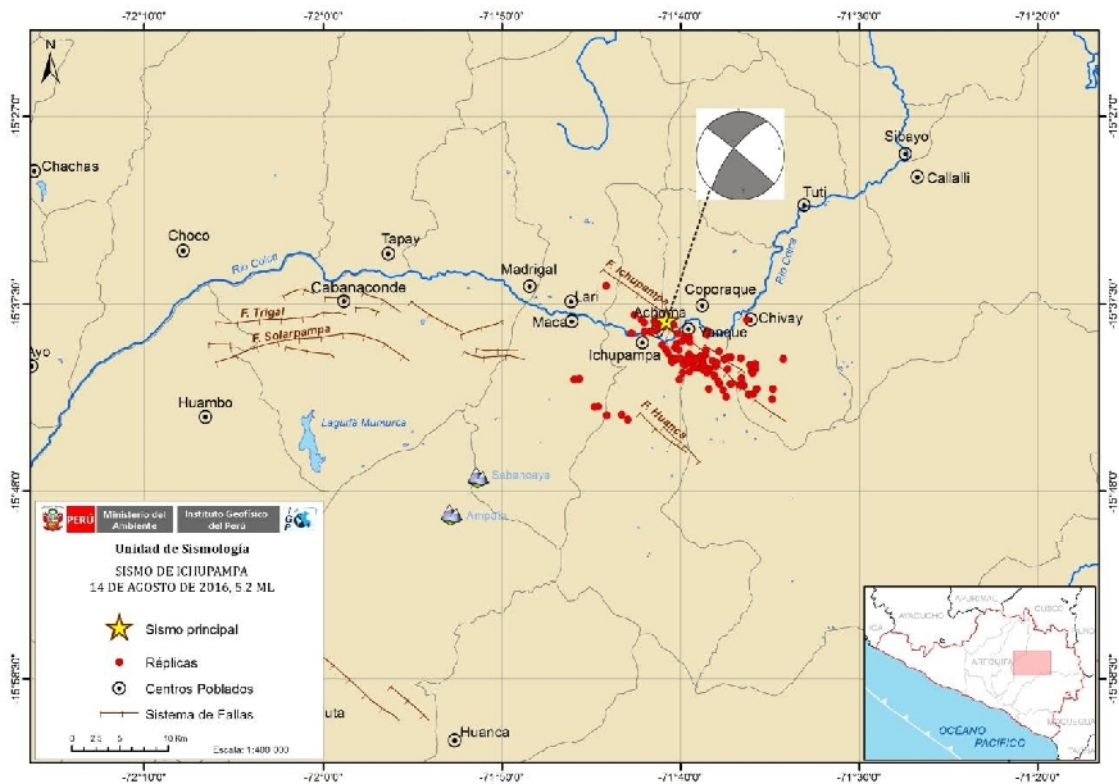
-72°10'0"
-72°0'0"
-71°50'0"
-71°40'0"
-71°30'0"
-71°20'0"

N

-15°27'0"
-15°37'30"
-15°48'0"
-15°58'30"

Chachas
Choco
Tapay
Madrigal
Lari
Maca
Cabanaconde
Ayo
Huambo
Sibayo
Callalli
Tuti
Coporaque
Achoma
Yanque
Chivay
Ichupampa
Huanca
Río Colca
Río Colca
F. Trigal
F. Solarpampa
F. Ichupampa
F. Huanca
Laguna Mamarca
Sabancaya
Ampato
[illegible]uta

PERÚ | Ministerio del Ambiente | Instituto Geofísico del Perú | IGP

Unidad de Sismología
SISMO DE ICHUPAMPA
14 DE AGOSTO DE 2016, 5.2 ML

Sismo principal
Réplicas
Centros Poblados
Sistema de Fallas

0 2.5 5 10 Km
Escala: 1:400 000

AYACUCHO
APURIMAC
CUSCO
AREQUIPA
MOQUEGUA
OCÉANO PACÍFICO